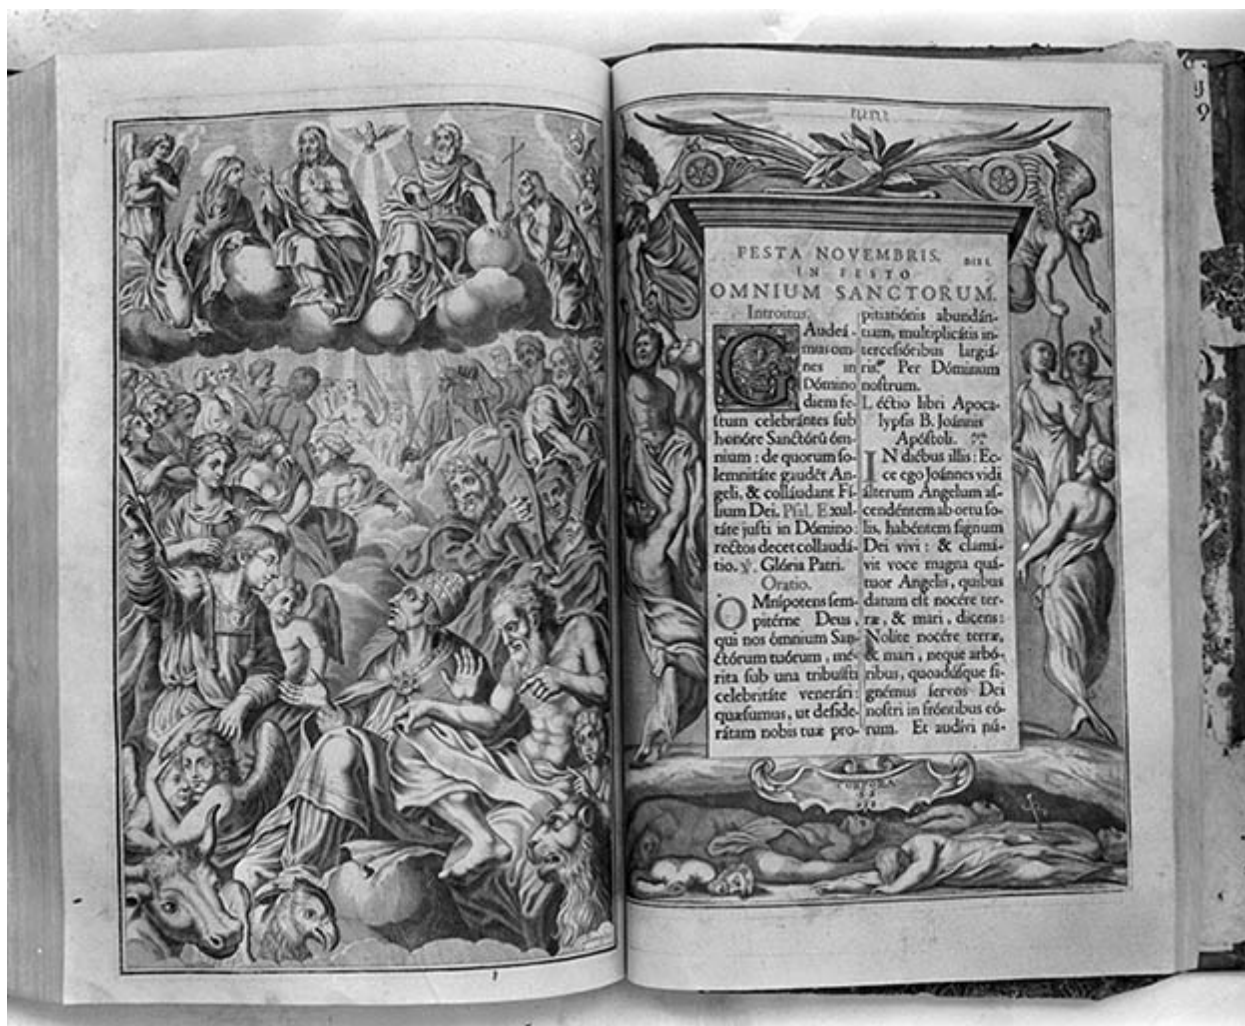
FESTA NOVEMBRIS. DIII.
IN FESTO
OMNIUM SANCTORUM.

Introitus.
Audeámus omnes in Dómino diem festum celebrántes sub honóre Sanctórū ómnium: de quorum solemnitáte gaudēt Angeli, & collaudant Fílium Dei. Psal. Exultáte justi in Dómino: rectos decet collaudátio. ℣. Glória Patri.

Oratio.
Omnipotens sempitérne Deus, qui nos ómnium Sanctórum tuórum, mérita sub una tribuisti celebritáte venerári: quæsumus, ut desiderátam nobis tuæ propitiatiónis abundántiam, multiplicátis intercessóribus largiáris. Per Dóminum nostrum.

Léctio libri Apocalypsis B. Joánnis Apóstoli.
In diébus illis: Ecce ego Joánnes vidi álterum Angelum ascendéntem ab ortu solis, habéntem signum Dei vivi: & clamávit voce magna quátuor Angelis, quibus datum est nocére terræ, & mari, dicens: Nolite nocére terræ, & mari, neque arbóribus, quoadúsque signémus servos Dei nostri in fróntibus eórum. Et audívi nú-